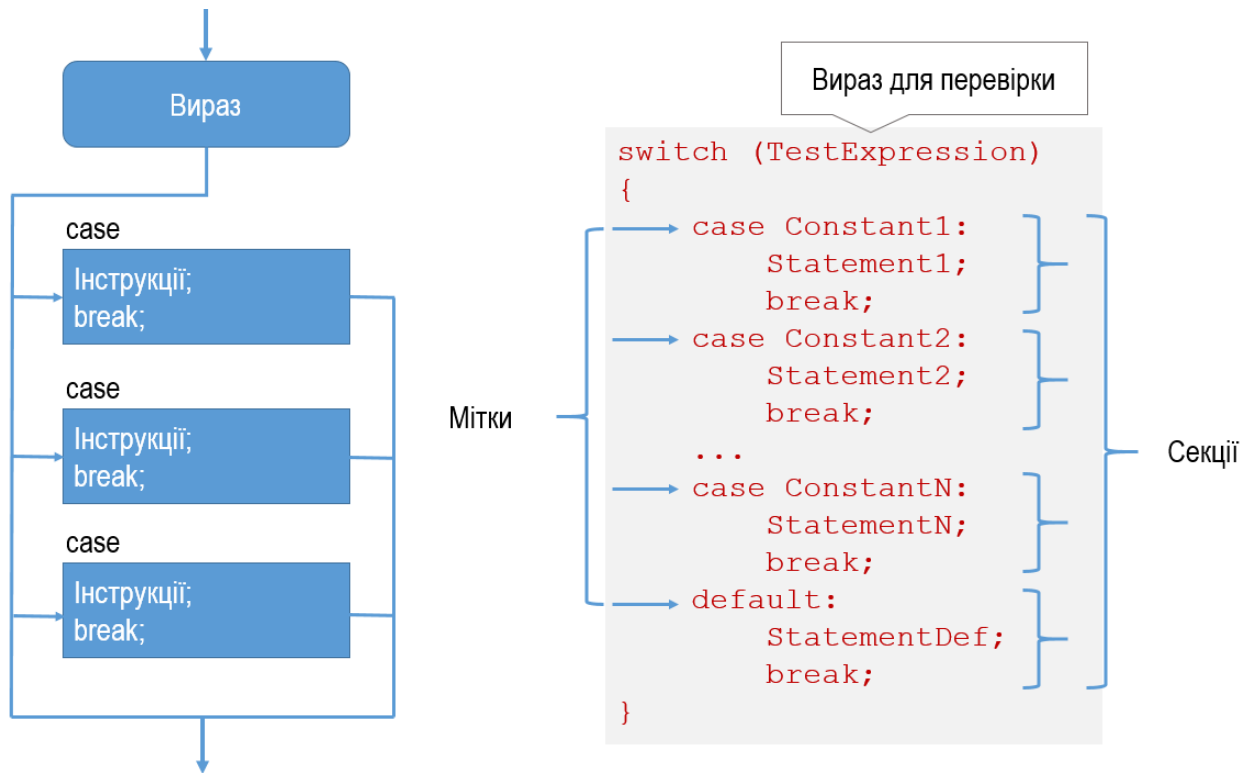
Вираз

case

Інструкції;
break;

case

Інструкції;
break;

case

Інструкції;
break;

Вираз для перевірки

```
switch (TestExpression)
{
    case Constant1:
        Statement1;
        break;
    case Constant2:
        Statement2;
        break;
    ...
    case ConstantN:
        StatementN;
        break;
    default:
        StatementDef;
        break;
}
```

Мітки

Секції